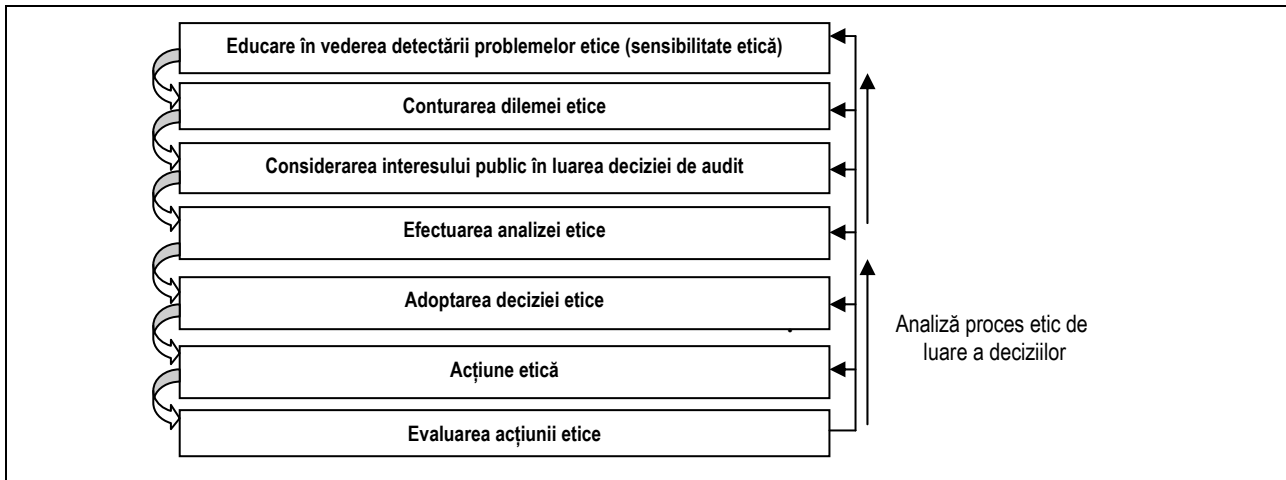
Educare în vederea detectării problemelor etice (sensibilitate etică)

Conturarea dilemei etice

Considerarea interesului public în luarea deciziei de audit

Efectuarea analizei etice

Adoptarea deciziei etice

Acțiune etică

Evaluarea acțiunii etice

Analiză proces etic de luare a deciziilor